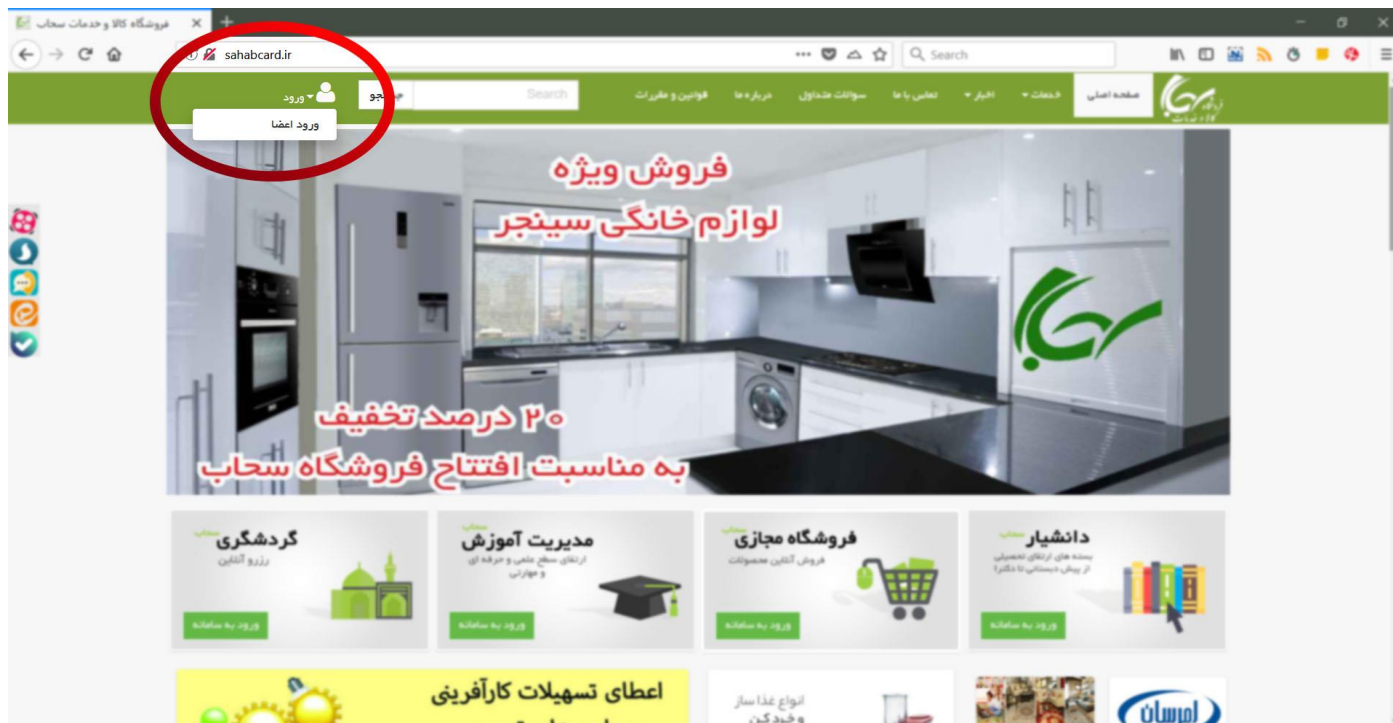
فروشگاه کالا و خدمات سحاب ×

sahabcard.ir

Search

ورود

جستجو

Search

قوانین و مقررات درباره ما سوالات متداول تماس با ما اخبار خدمات صفحه اصلی

ورود اعضا

فروش ویژه

لوازم خانگی سینجر

۲۰ درصد تخفیف

به مناسبت افتتاح فروشگاه سحاب

گردشگری سحاب
رزرو آنلاین
ورود به سامانه

مدیریت آموزش سحاب
ارتقای سطح علمی و حرفه ای و مهارتی
ورود به سامانه

فروشگاه مجازی سحاب
فروش آنلاین محصولات
ورود به سامانه

دانشیار سحاب
بسته های ارتقای تحصیلی از پیش دبستانی تا دکترا
ورود به سامانه

اعطای تسهیلات کارآفرینی

انواع غذا ساز و خردکن

امرسان